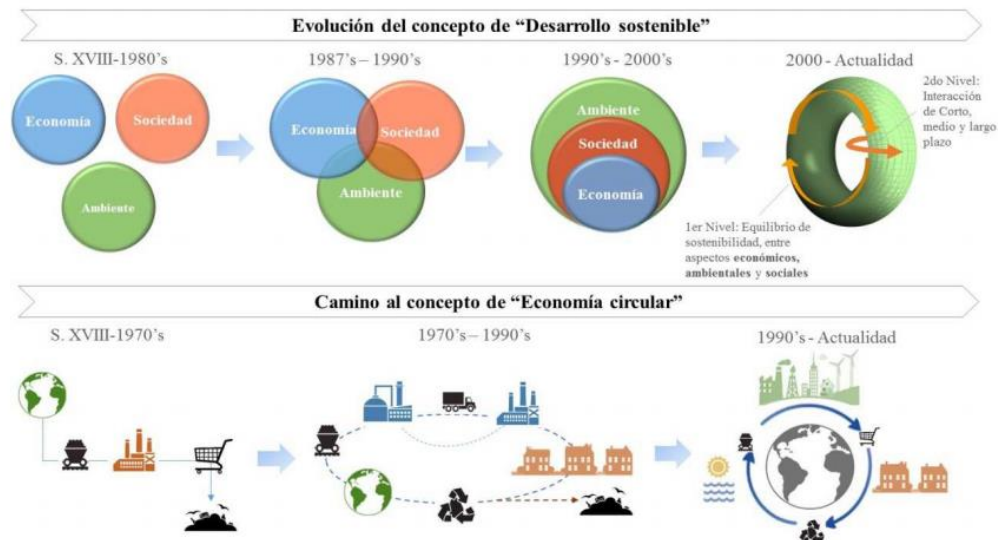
Evolución del concepto de "Desarrollo sostenible"

S. XVIII-1980's

Economía

Sociedad

Ambiente

1987's – 1990's

Economía

Sociedad

Ambiente

1990's - 2000's

Ambiente

Sociedad

Economía

2000 - Actualidad

2do Nivel: Interacción de Corto, medio y largo plazo

1er Nivel: Equilibrio de sostenibilidad, entre aspectos **económicos, ambientales** y **sociales**

Camino al concepto de "Economía circular"

S. XVIII-1970's

1970's – 1990's

1990's - Actualidad